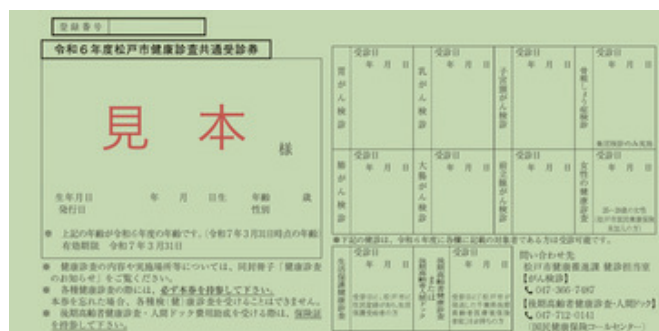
登録番号

令和6年度松戸市健康診査共通受診券

見本

様

生年月日 年 月 日生 年齢 歳
発行日 性別

● 上記の年齢が令和6年度の年齢です。(令和7年3月31日時点の年齢)
有効期限 令和7年3月31日

● 健康診査の内容や実施場所等については、同封冊子「健康診査のお知らせ」をご覧ください。
● 各種健康診査の際には、必ず本券を持参して下さい。
本券を忘れた場合、各種検(健)診査を受けることはできません。
● 後期高齢者健康診査・人間ドック費用助成を受ける際は、保険証を持参して下さい。

| 胃がん検診 受診日 年 月 日 | 乳がん検診 受診日 年 月 日 | 子宮頸がん検診 受診日 年 月 日 | 骨粗しょう症検診 受診日 年 月 日 |
|---|---|---|---|
| 肺がん検診 受診日 年 月 日 | 大腸がん検診 受診日 年 月 日 | 前立腺がん検診 受診日 年 月 日 | 女性の健康診査 受診日 |

●下記の健康は、令和6年度に各種に記載の対象者である方は受診可能です。

生活習慣病健診 受診日 年 月 日
後期高齢者健康診査 受診日 年 月 日

問い合わせ先
松戸市健康推進課 健診担当室
【がん検診】
047-366-7487
【後期高齢者健康診査・人間ドック】
047-712-0141
(国民健康保険コールセンター)